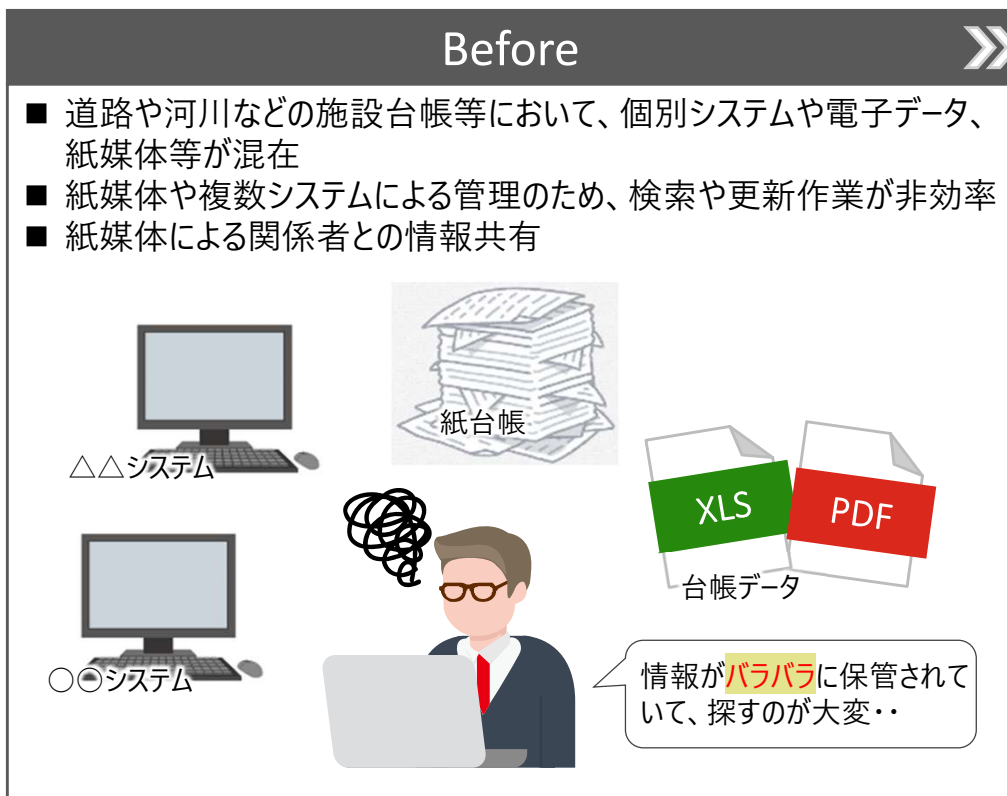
Before

■ 道路や河川などの施設台帳等において、個別システムや電子データ、紙媒体等が混在

■ 紙媒体や複数システムによる管理のため、検索や更新作業が非効率

■ 紙媒体による関係者との情報共有

紙台帳

△△システム

XLS

PDF

台帳データ

○○システム

情報がバラバラに保管されていて、探すのが大変・・